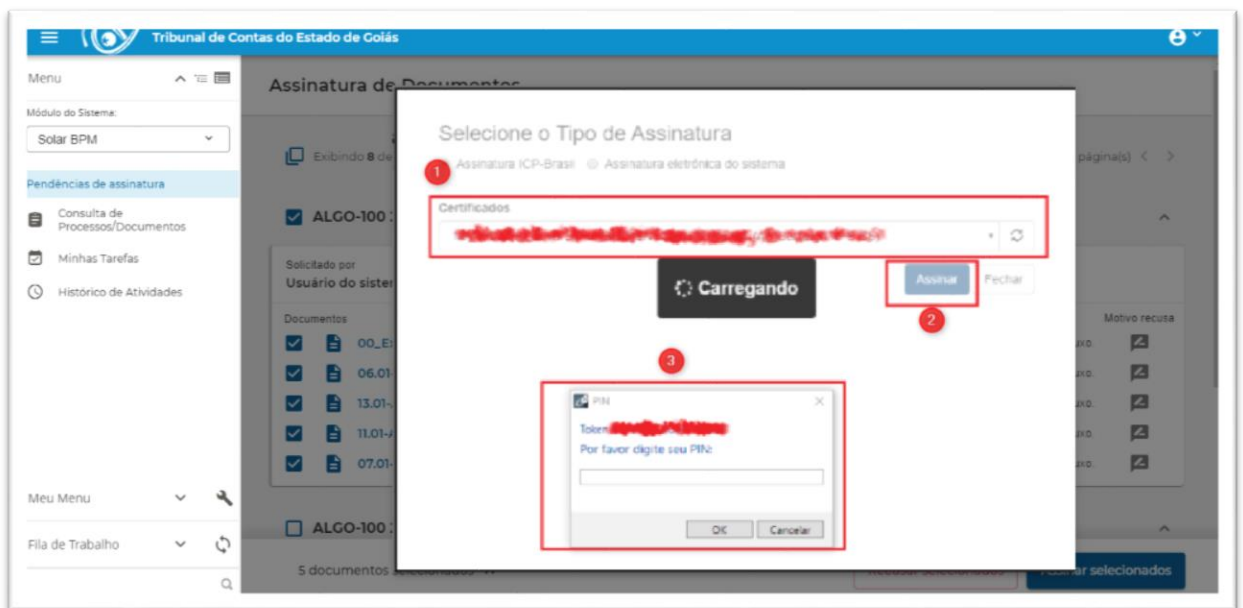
Tribunal de Contas do Estado de Goiás

Menu

Módulo do Sistema:

Solar BPM

Pendências de assinatura

Consulta de Processos/Documentos

Minhas Tarefas

Histórico de Atividades

Meu Menu

Fila de Trabalho

Assinatura de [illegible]

Exibindo 8 de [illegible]

página(s)

ALGO-100 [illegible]

Solicitado por

Usuário do siste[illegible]

Documentos

00_E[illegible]

06.01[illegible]

13.01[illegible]

11.01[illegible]

07.01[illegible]

Motivo recusa

ALGO-100 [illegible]

5 documentos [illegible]

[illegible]r selecionados

Selecione o Tipo de Assinatura

1

Assinatura ICP-Brasil Assinatura eletrônica do sistema

Certificados

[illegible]

Carregando

Assinar

Fechar

2

3

PIN

Token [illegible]

Por favor digite seu PIN:

OK

Cancelar